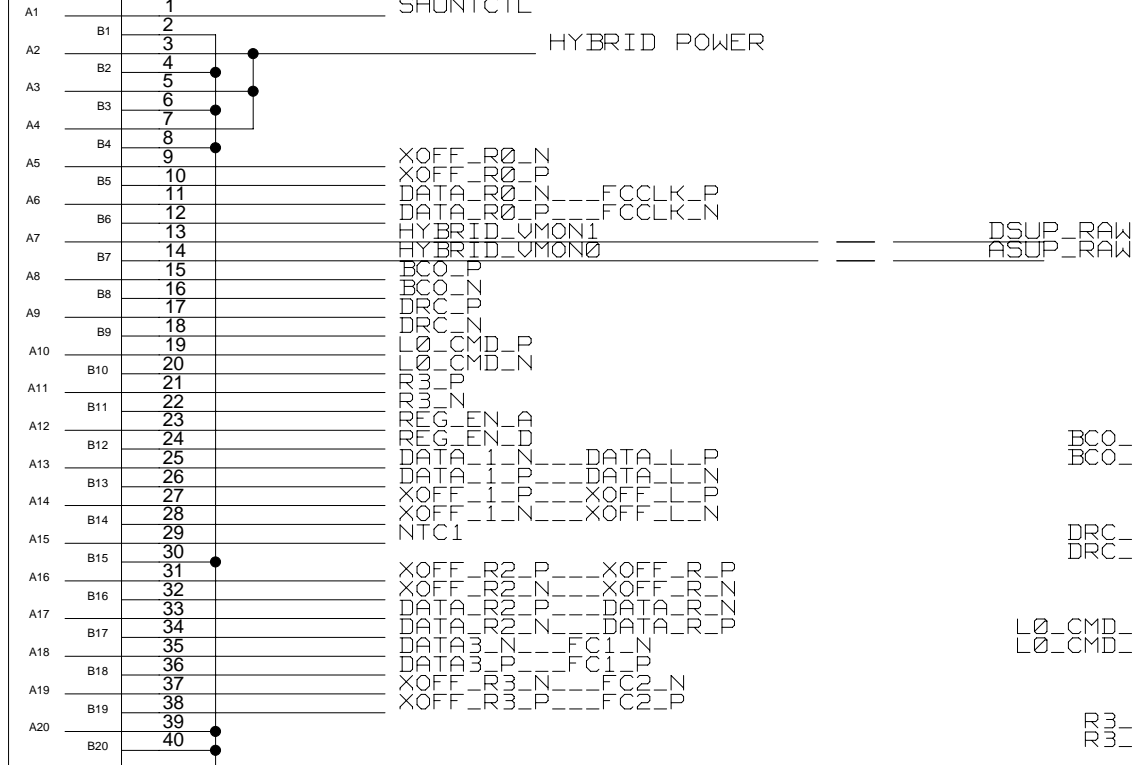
A1 1 SHUNTCTL
B1 2
A2 3 HYBRID POWER
B2 4
A3 5
B3 6
A4 7
B4 8
A5 9 XOFF_R0_N
B5 10 XOFF_R0_P
A6 11 DATA_R0_N___FCCLK_P
B6 12 DATA_R0_P___FCCLK_N
A7 13 HYBRID_VMON1
B7 14 HYBRID_VMON0
A8 15 BCO_P
B8 16 BCO_N
A9 17 DRC_P
B9 18 DRC_N
A10 19 L0_CMD_P
B10 20 L0_CMD_N
A11 21 R3_P
B11 22 R3_N
A12 23 REG_EN_A
B12 24 REG_EN_D
A13 25 DATA_1_N___DATA_L_P
B13 26 DATA_1_P___DATA_L_N
A14 27 XOFF_1_P___XOFF_L_P
B14 28 XOFF_1_N___XOFF_L_N
A15 29 NTC1
B15 30
A16 31 XOFF_R2_P___XOFF_R_P
B16 32 XOFF_R2_N___XOFF_R_N
A17 33 DATA_R2_P___DATA_R_N
B17 34 DATA_R2_N___DATA_R_P
A18 35 DATA3_N___FC1_N
B18 36 DATA3_P___FC1_P
A19 37 XOFF_R3_N___FC2_N
B19 38 XOFF_R3_P___FC2_P
A20 39
B20 40

DSUP_RAW
ASUP_RAW
BCO_
BCO_
DRC_
DRC_
L0_CMD_
L0_CMD_
R3_
R3_